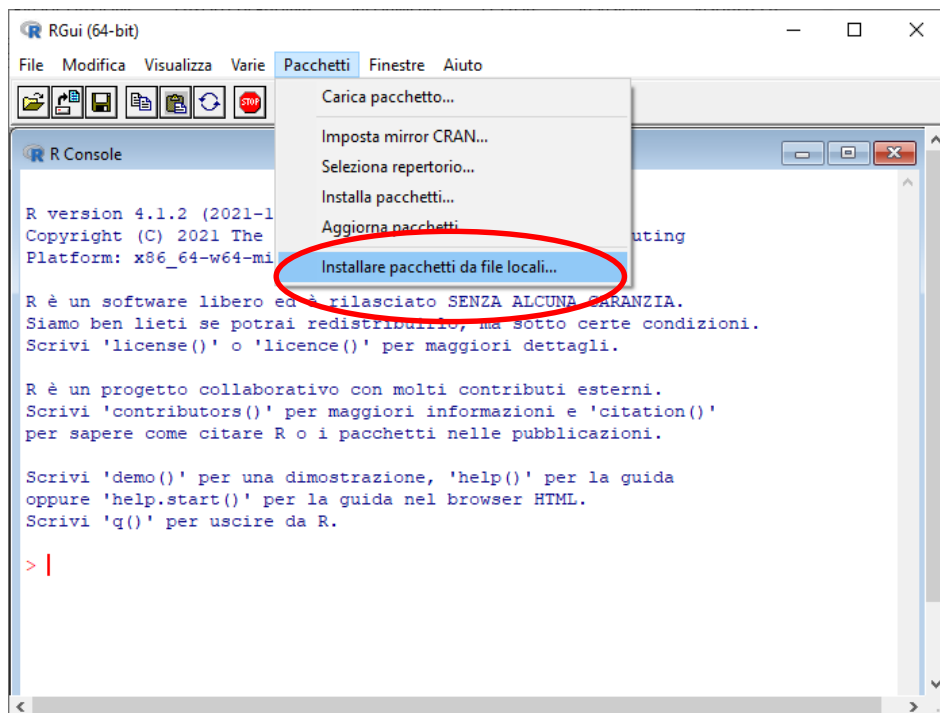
RGui (64-bit)

File Modifica Visualizza Varie Pacchetti Finestre Aiuto

R Console

Carica pacchetto...

Imposta mirror CRAN...
Seleziona repertorio...
Installa pacchetti...
Aggiorna pacchetti...

Installare pacchetti da file locali...

R version 4.1.2 (2021-1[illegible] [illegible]
Copyright (C) 2021 The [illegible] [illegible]uting
Platform: x86_64-w64-mi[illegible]

R è un software libero ed è rilasciato SENZA ALCUNA GARANZIA.
Siamo ben lieti se potrai redistribuirlo, ma sotto certe condizioni.
Scrivi 'license()' o 'licence()' per maggiori dettagli.

R è un progetto collaborativo con molti contributi esterni.
Scrivi 'contributors()' per maggiori informazioni e 'citation()'
per sapere come citare R o i pacchetti nelle pubblicazioni.

Scrivi 'demo()' per una dimostrazione, 'help()' per la guida
oppure 'help.start()' per la guida nel browser HTML.
Scrivi 'q()' per uscire da R.

>